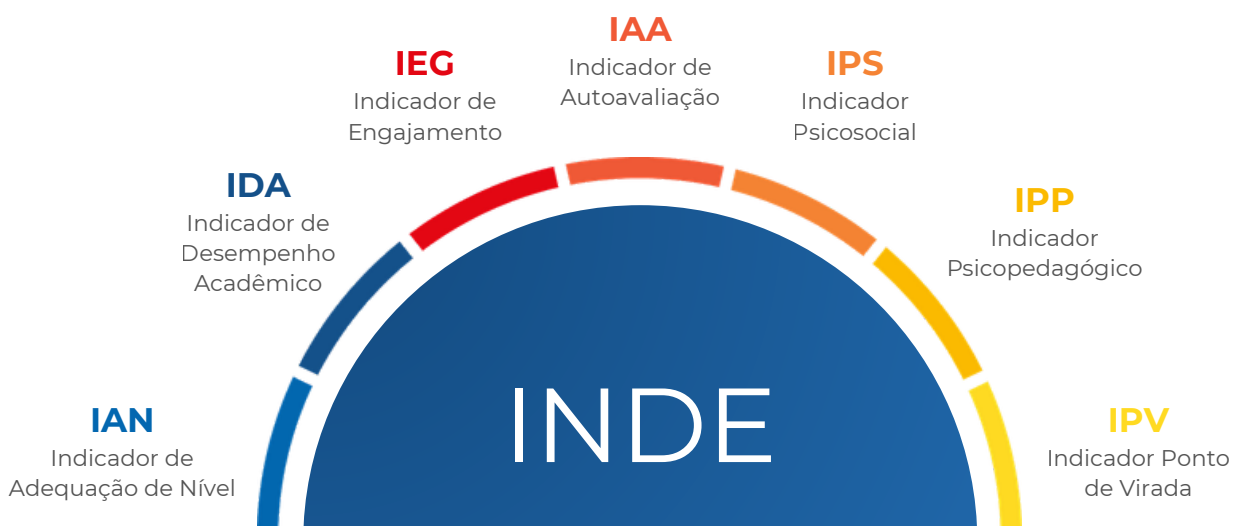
IAN
Indicador de Adequação de Nível

IDA
Indicador de Desempenho Acadêmico

IEG
Indicador de Engajamento

IAA
Indicador de Autoavaliação

IPS
Indicador Psicosocial

IPP
Indicador Psicopedagógico

IPV
Indicador Ponto de Virada

INDE